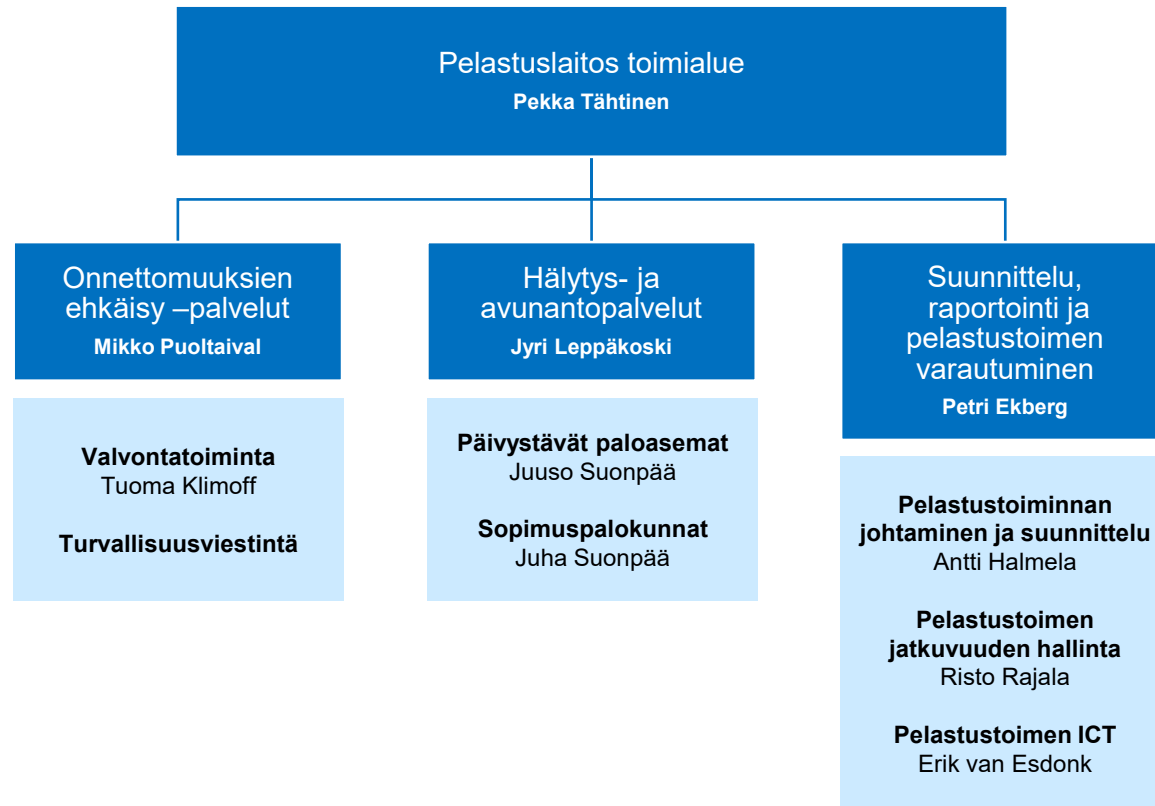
Pelastuslaitos toimialue
Pekka Tähtinen

Onnettomuuksien ehkäisy –palvelut
Mikko Puoltaival

Valvontatoiminta
Tuoma Klimoff

Turvallisuusviestintä

Hälytys- ja avunantopalvelut
Jyri Leppäkoski

Päivystävät paloasemat
Juuso Suonpää

Sopimuspalokunnat
Juha Suonpää

Suunnittelu, raportointi ja pelastustoimen varautuminen
Petri Ekberg

Pelastustoiminnan johtaminen ja suunnittelu
Antti Halmela

Pelastustoimen jatkuvuuden hallinta
Risto Rajala

Pelastustoimen ICT
Erik van Esdonk